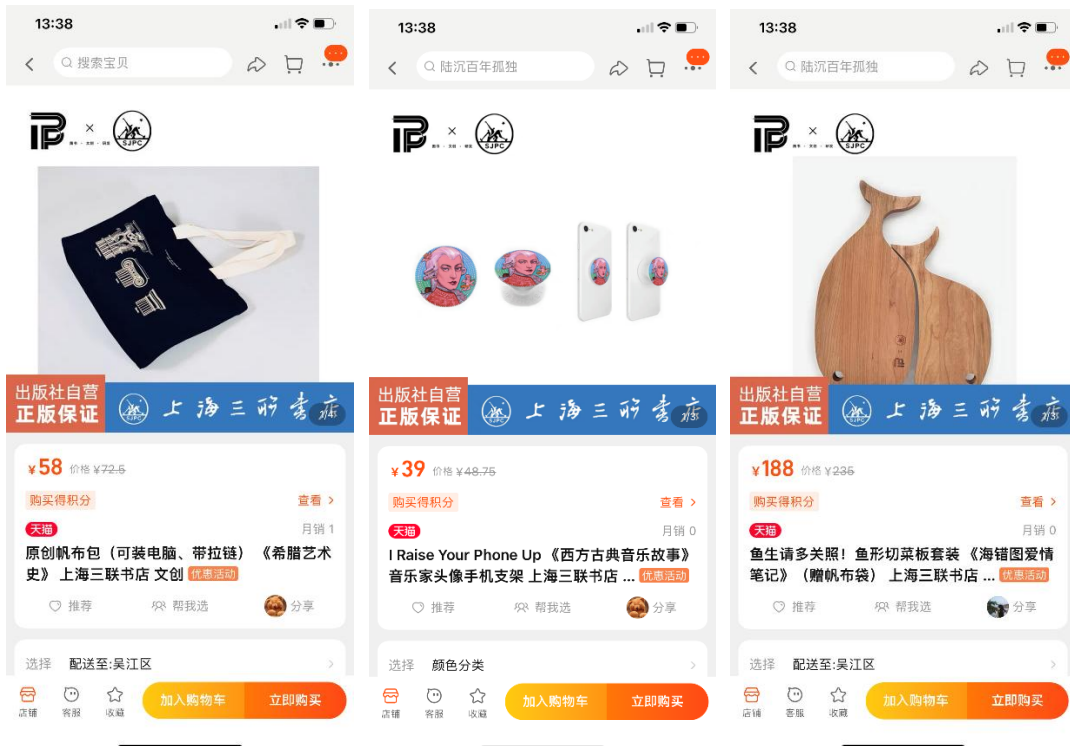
13:38

搜索宝贝

SJPC

出版社自营
正版保证

上海三联书店

¥58 价格 ¥72.5

购买得积分 查看 >

天猫 月销 1

原创帆布包（可装电脑、带拉链）《希腊艺术史》上海三联书店 文创 优惠活动

推荐 帮我选 分享

选择 配送至:吴江区

店铺 客服 收藏 加入购物车 立即购买

13:38

陆沉百年孤独

SJPC

出版社自营
正版保证

上海三联书店

¥39 价格 ¥48.75

购买得积分 查看 >

天猫 月销 0

I Raise Your Phone Up《西方古典音乐故事》音乐家头像手机支架 上海三联书店 ... 优惠活动

推荐 帮我选 分享

选择 颜色分类

店铺 客服 收藏 加入购物车 立即购买

13:38

陆沉百年孤独

SJPC

出版社自营
正版保证

上海三联书店

¥188 价格 ¥235

购买得积分 查看 >

天猫 月销 0

鱼生请多关照！鱼形切菜板套装《海错图爱情笔记》（赠帆布袋）上海三联书店 ... 优惠活动

推荐 帮我选 分享

选择 配送至:吴江区

店铺 客服 收藏 加入购物车 立即购买